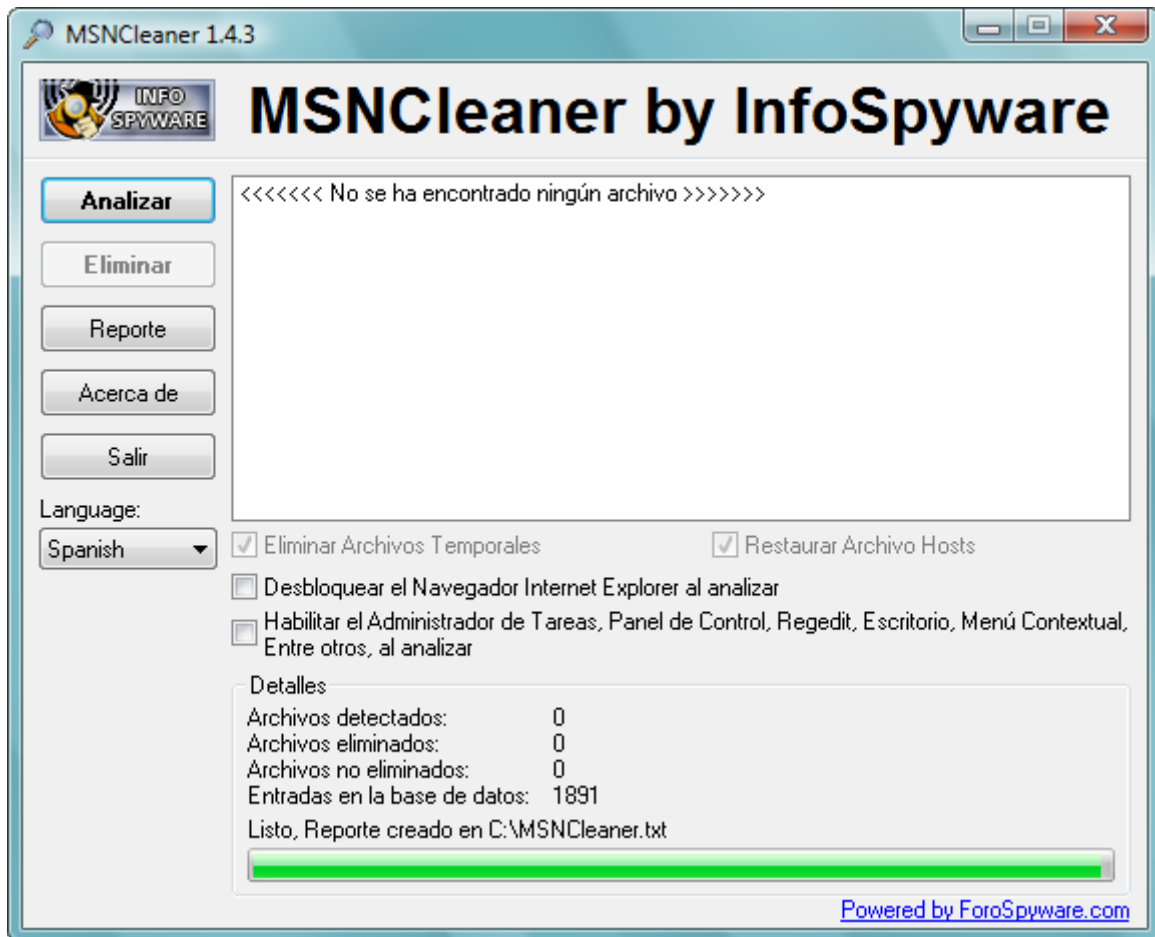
MSNCleaner 1.4.3

INFO SPYWARE

MSNCleaner by InfoSpyware

Analizar
Eliminar
Reporte
Acerca de
Salir

Language:
Spanish

<<<<<<< No se ha encontrado ningún archivo >>>>>>>

Eliminar Archivos Temporales
Restaurar Archivo Hosts
Desbloquear el Navegador Internet Explorer al analizar
Habilitar el Administrador de Tareas, Panel de Control, Regedit, Escritorio, Menú Contextual, Entre otros, al analizar

Detalles
Archivos detectados: 0
Archivos eliminados: 0
Archivos no eliminados: 0
Entradas en la base de datos: 1891
Listo, Reporte creado en C:\MSNCleaner.txt

Powered by ForoSpyware.com